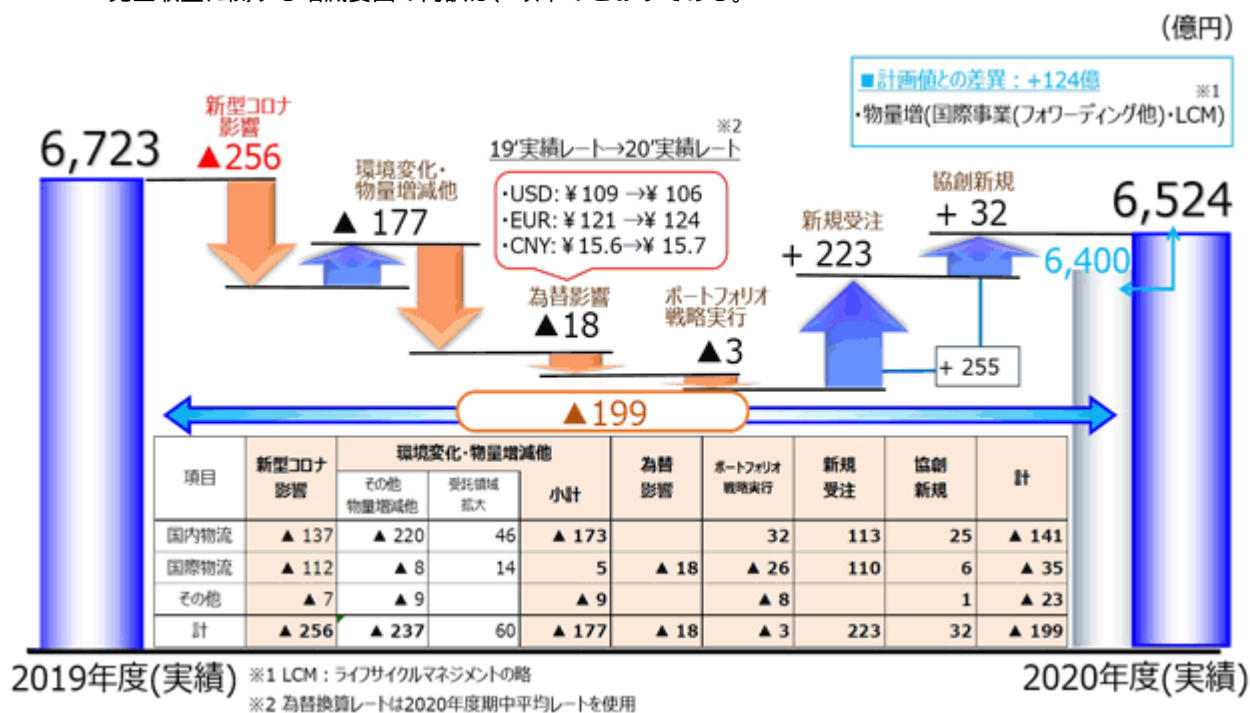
(億円)

■計画値との差異：+124億 ※1
・物量増(国際事業(フォワーディング他)・LCM)

6,723

新型コロナ影響
▲256

環境変化・物量増減他
▲ 177

※2
19'実績レート→20'実績レート
・USD: ¥109 →¥ 106
・EUR: ¥121 →¥ 124
・CNY: ¥15.6→¥ 15.7

為替影響
▲18

ポートフォリオ戦略実行
▲3

新規受注
+ 223

協創新規
+ 32

6,524

6,400

+ 255

▲199

| 項目 | 新型コロナ影響 | 環境変化・物量増減他 その他物量増減他 | 環境変化・物量増減他 受託領域拡大 | 小計 | 為替影響 | ポートフォリオ戦略実行 | 新規受注 | 協創新規 | 計 |
|---|---|---|---|---|---|---|---|---|---|
| 国内物流 | ▲ 137 | ▲ 220 | 46 | ▲ 173 | | 32 | 113 | 25 | ▲ 141 |
| 国際物流 | ▲ 112 | ▲ 8 | 14 | 5 | ▲ 18 | ▲ 26 | 110 | 6 | ▲ 35 |
| その他 | ▲ 7 | ▲ 9 | | ▲ 9 | | ▲ 8 | | 1 | ▲ 23 |
| 計 | ▲ 256 | ▲ 237 | 60 | ▲ 177 | ▲ 18 | ▲ 3 | 223 | 32 | ▲ 199 |

2019年度(実績)
※1 LCM：ライフサイクルマネジメントの略
※2 為替換算レートは2020年度期中平均レートを使用
2020年度(実績)